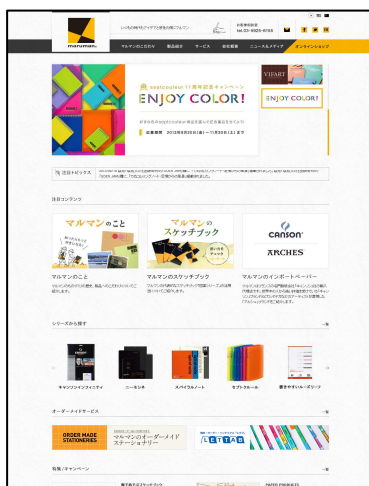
maruman

お客様相談室 tel.03-5925-6155

マルマンのこだわり
製品紹介
サービス
会社概要
ニュース&メディア
オンラインショップ

ENJOY COLOR!

VIFART

ENJOY COLOR!

注目トピックス

注目コンテンツ

マルマンのこと

マルマンのスケッチブック

CANSON

ARCHES

マルマンのこと

マルマンのスケッチブック

マルマンのインポートペーパー

シリーズから探す

一覧

キャンソンインフィニティ

ニーモシネ

スペイラルノート

セプトクルール

書きやすいルーズリーフ

オーダーメイドサービス

ORDER MADE STATIONERIES

マルマンのオーダーメイドステーショナリー

LETTAB

一覧

告知／キャンペーン

一覧

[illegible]